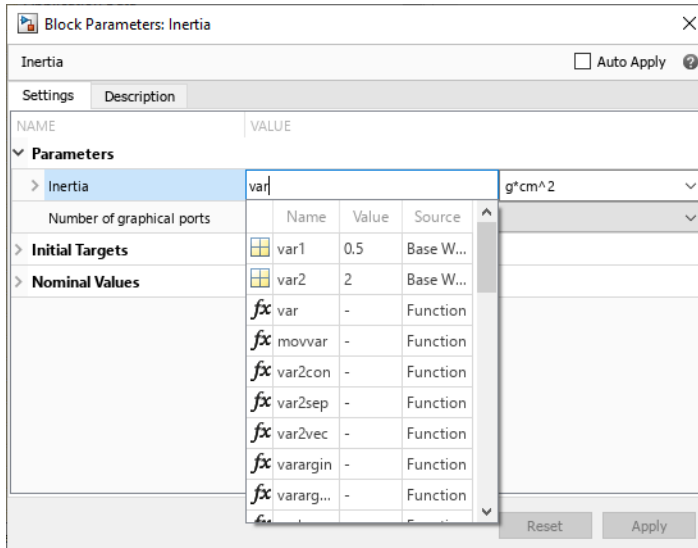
Block Parameters: Inertia

Inertia

Auto Apply

Settings | Description

NAME | VALUE

Parameters

Inertia | var | g*cm^2

Number of graphical ports

Initial Targets

Nominal Values

| Name | Value | Source |
|---|---|---|
| var1 | 0.5 | Base W... |
| var2 | 2 | Base W... |
| var | - | Function |
| movvar | - | Function |
| var2con | - | Function |
| var2sep | - | Function |
| var2vec | - | Function |
| varargin | - | Function |
| vararg... | - | Function |

Reset | Apply